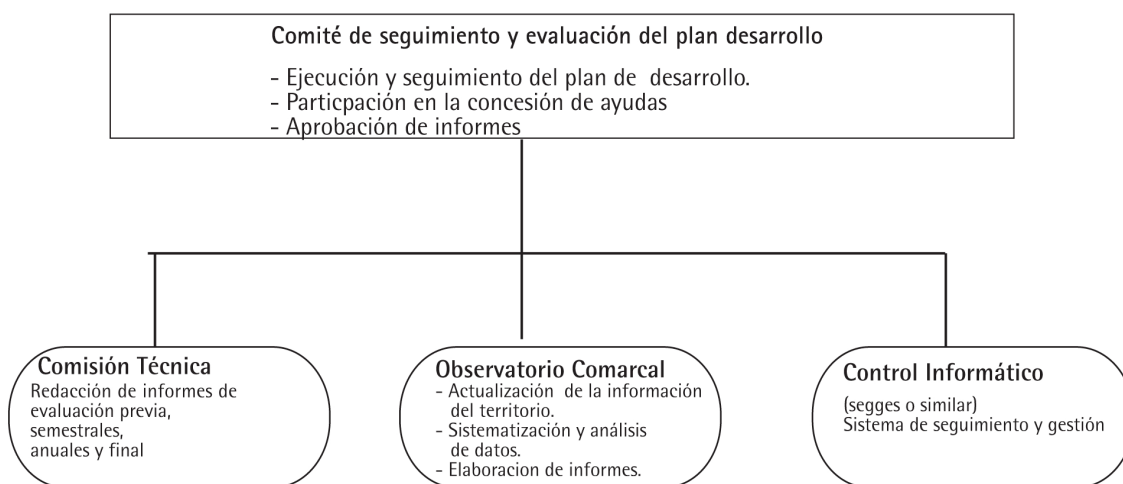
Comité de seguimiento y evaluación del plan desarrollo

- Ejecución y seguimiento del plan de desarrollo.
- Particpación en la concesión de ayudas
- Aprobación de informes

Comisión Técnica
Redacción de informes de evaluación previa, semestrales, anuales y final

Observatorio Comarcal
- Actualización de la información del territorio.
- Sistematización y análisis de datos.
- Elaboracion de informes.

Control Informático
(segges o similar)
Sistema de seguimiento y gestión